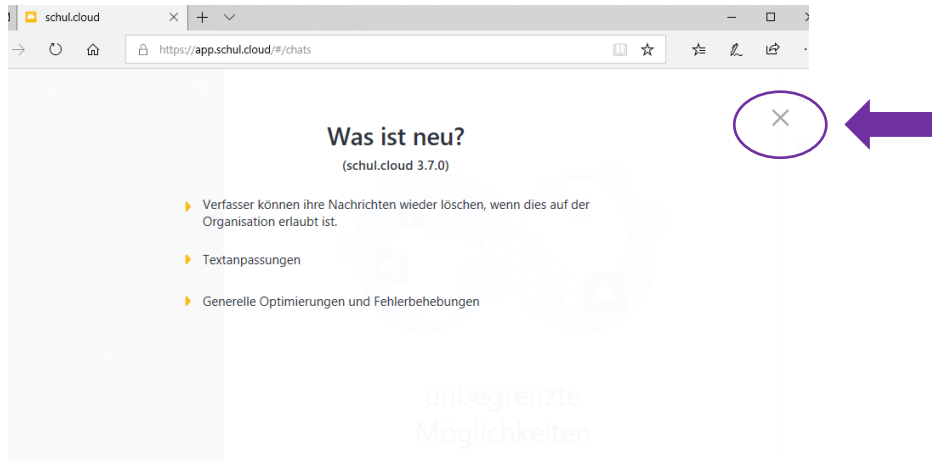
schul.cloud

https://app.schul.cloud/#/chats

Was ist neu?

(schul.cloud 3.7.0)

Verfasser können ihre Nachrichten wieder löschen, wenn dies auf der Organisation erlaubt ist.

Textanpassungen

Generelle Optimierungen und Fehlerbehebungen

unbegrenzte Möglichkeiten